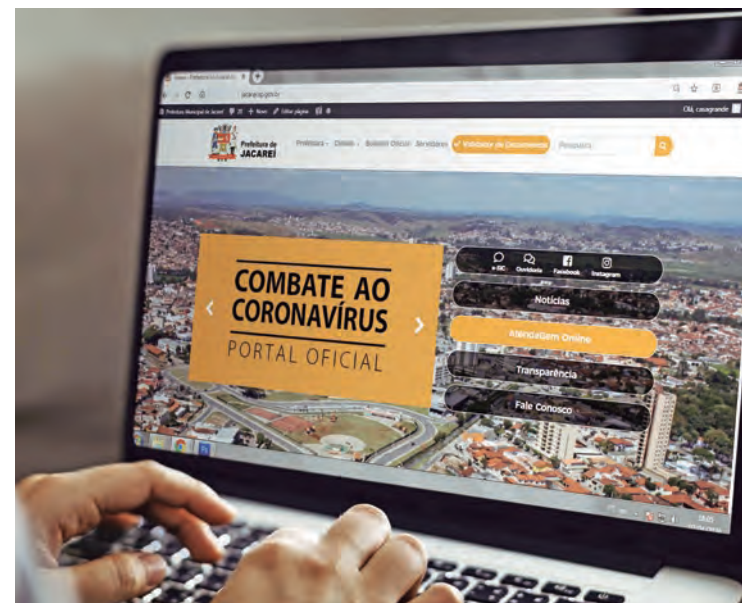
jacarei.sp.gov.br

Olá, casagrande

Prefeitura de JACAREÍ

Prefeitura Cidade Boletim Oficial Servidores Validador de Documentos Pesquisa

COMBATE AO CORONAVÍRUS

PORTAL OFICIAL

e-SIC Ouvidoria Facebook Instagram

Notícias

Atendimento Online

Transparência

Fale Conosco